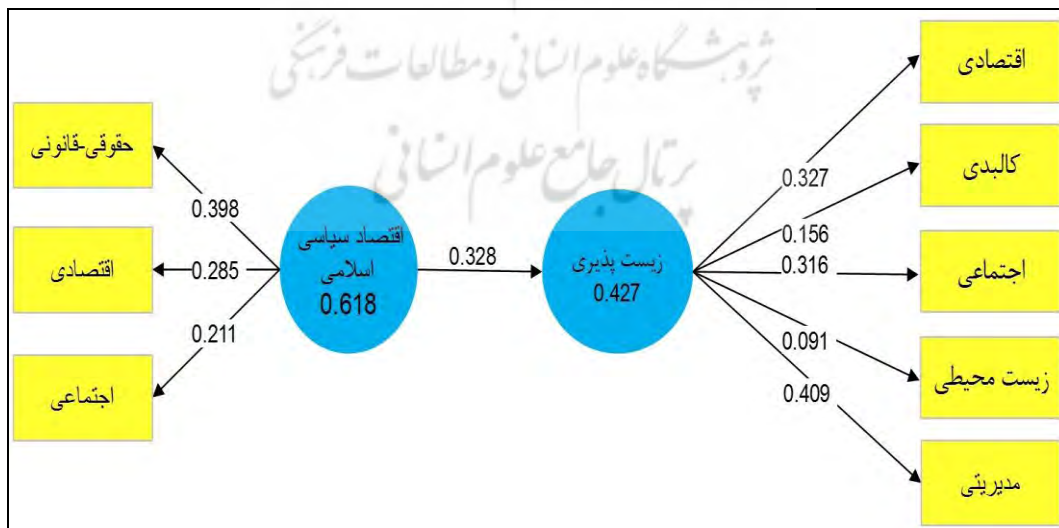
پژوهشگاه علوم انسانی و مطالعات فرهنگی
پرتال جامع علوم انسانی

حقوقی-قانونی

اقتصادی

اجتماعی

0.398

0.285

0.211

اقتصاد سیاسی اسلامی
0.618

0.328

زیست پذیری
0.427

0.327

0.156

0.316

0.091

0.409

اقتصادی

کالبدی

اجتماعی

زیست محیطی

مدیریتی